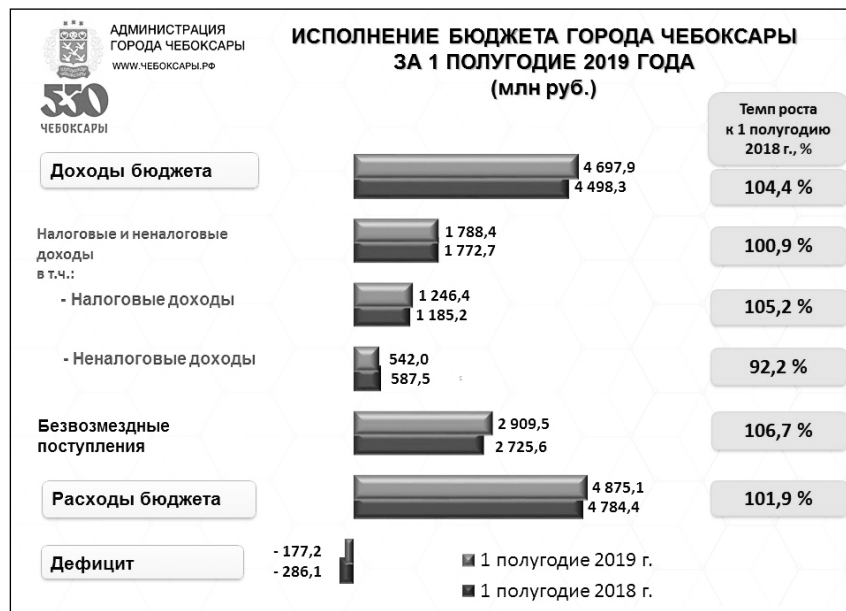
АДМИНИСТРАЦИЯ ГОРОДА ЧЕБОКСАРЫ
WWW.ЧЕБОКСАРЫ.РФ
530
ЧЕБОКСАРЫ

ИСПОЛНЕНИЕ БЮДЖЕТА ГОРОДА ЧЕБОКСАРЫ ЗА 1 ПОЛУГОДИЕ 2019 ГОДА
(млн руб.)

Темп роста к 1 полугодию 2018 г., %

Доходы бюджета
4 697,9
4 498,3
104,4 %

Налоговые и неналоговые доходы в т.ч.:
1 788,4
1 772,7
100,9 %

- Налоговые доходы
1 246,4
1 185,2
105,2 %

- Неналоговые доходы
542,0
587,5
92,2 %

Безвозмездные поступления
2 909,5
2 725,6
106,7 %

Расходы бюджета
4 875,1
4 784,4
101,9 %

Дефицит
- 177,2
- 286,1

1 полугодие 2019 г.
1 полугодие 2018 г.